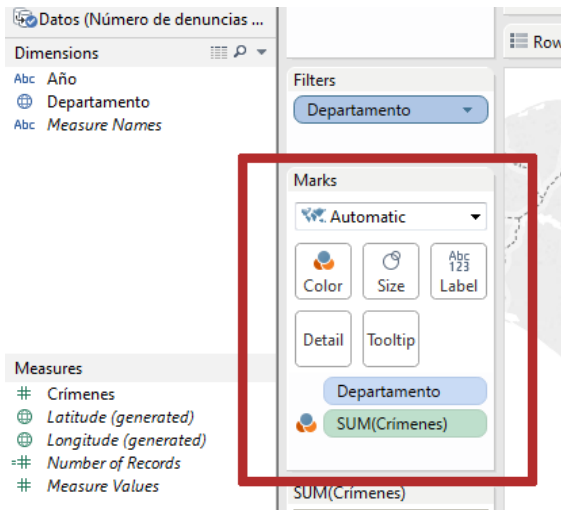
Datos (Número de denuncias ...

Dimensions

Abc Año
Departamento
Abc Measure Names

Measures

Crímenes
Latitude (generated)
Longitude (generated)
Number of Records
Measure Values

Rows

Filters

Departamento

Marks

Automatic

Color
Size
Abc 123 Label
Detail
Tooltip

Departamento
SUM(Crímenes)

SUM(Crímenes)